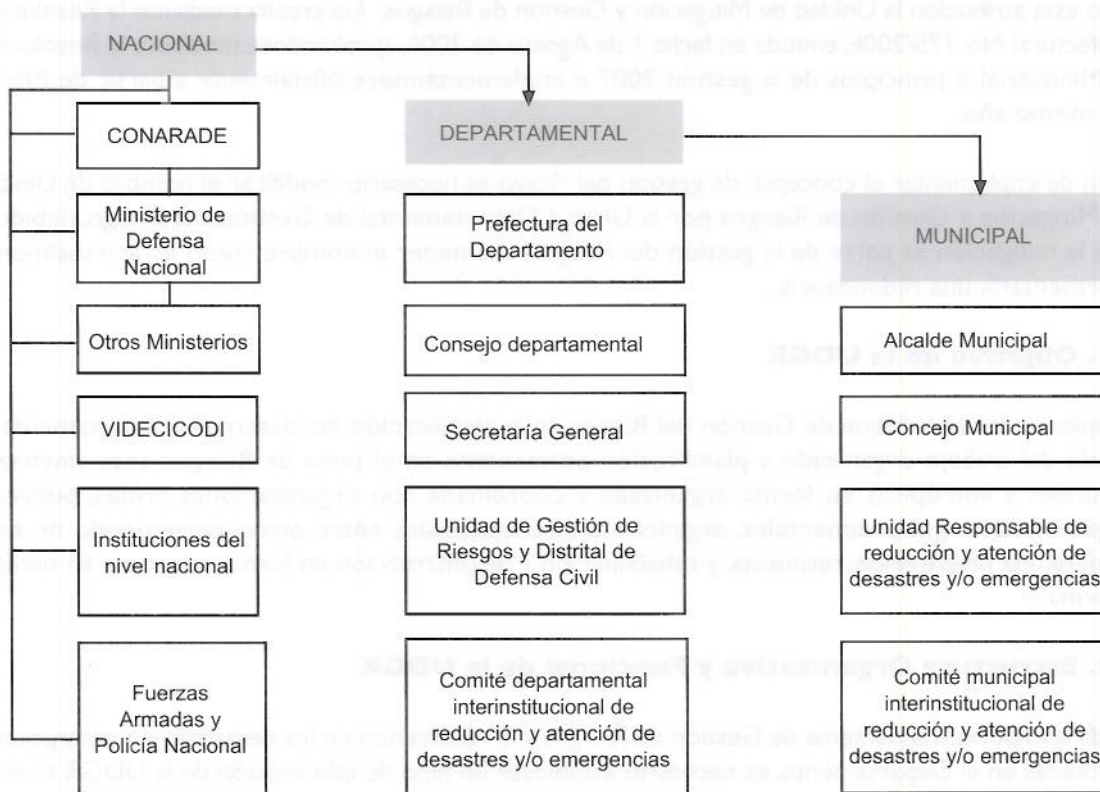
NACIONAL

CONARADE

Ministerio de Defensa Nacional

Otros Ministerios

VIDECICODI

Instituciones del nivel nacional

Fuerzas Armadas y Policía Nacional

DEPARTAMENTAL

Prefectura del Departamento

Consejo departamental

Secretaría General

Unidad de Gestión de Riesgos y Distrital de Defensa Civil

Comité departamental interinstitucional de reducción y atención de desastres y/o emergencias

MUNICIPAL

Alcalde Municipal

Concejo Municipal

Unidad Responsable de reducción y atención de desastres y/o emergencias

Comité municipal interinstitucional de reducción y atención de desastres y/o emergencias